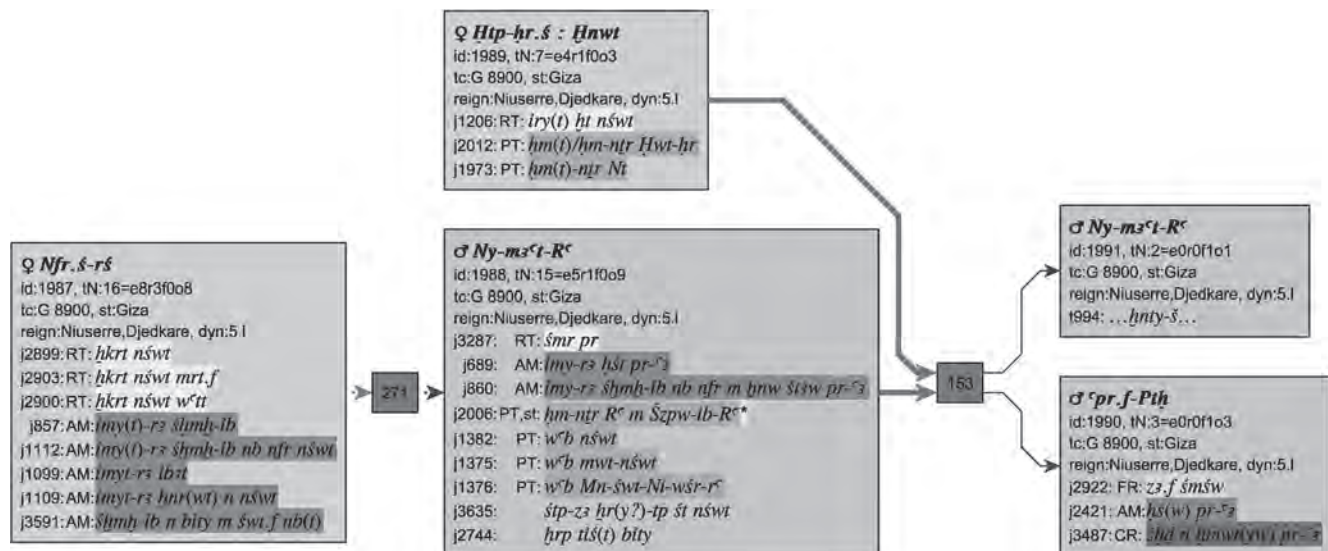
♀ Ḥtp-ḥr.ś : Ḫnwt
id:1989, tN:7=e4r1f0o3
tc:G 8900, st:Giza
reign:Niuserre,Djedkare, dyn:5.I
j1206: RT: iry(t) ḫt nświt
j2012: PT: ḥm(t)/ḥm-nṯr Ḥwt-ḥr
j1973: PT: ḥm(t)-nṯr Nt

♀ Nfr.ś-rś
id:1987, tN:16=e8r3f0o8
tc:G 8900, st:Giza
reign:Niuserre,Djedkare, dyn:5.I
j2899: RT: ḫkrt nświt
j2903: RT: ḫkrt nświt mrt.f
j2900: RT: ḫkrt nświt wꜤtt
j857: AM: imy(t)-rꜣ šhmḥ-ib
j1112: AM: imy(t)-rꜣ šhmḥ-ib nb nfr nświt
j1099: AM: imyt-rꜣ ibꜣ
j1109: AM: imyt-rꜣ ḫnr(wt) n nświt
j3591: AM: šhmḥ-ib n bity m św.t.f nb(t)

271

♂ Ny-mꜣꜤt-RꜤ
id:1988, tN:15=e5r1f0o9
tc:G 8900, st:Giza
reign:Niuserre,Djedkare, dyn:5.I
j3287: RT: śmr pr
j689: AM: imy-rꜣ ḥśt pr-Ꜥꜣ
j860: AM: imy-rꜣ šhmḥ-ib nb nfr m ḫnw šśw pr-Ꜥꜣ
j2006: PT,st: ḥm-nṯr RꜤ m Šzpw-ib-RꜤ*
j1382: PT: wꜤb nświt
j1375: PT: wꜤb mwt-nświt
j1376: PT: wꜤb Mn-św t-Ni-wśr-rꜤ
j3635: śtp-zꜣ ḥr(y?)-tp śt nświt
j2744: ḫrp tiś(t) bity

153

♂ Ny-mꜣꜤt-RꜤ
id:1991, tN:2=e0r0f1o1
tc:G 8900, st:Giza
reign:Niuserre,Djedkare, dyn:5.I
t994: …ḫnty-š…

♂ Ꜥpr.f-Ptḥ
id:1990, tN:3=e0r0f1o3
tc:G 8900, st:Giza
reign:Niuserre,Djedkare, dyn:5.I
j2922: FR: zꜣ.f śmśw
j2421: AM: ḥś(w) pr-Ꜥꜣ
j3487: CR: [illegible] pr-Ꜥꜣ